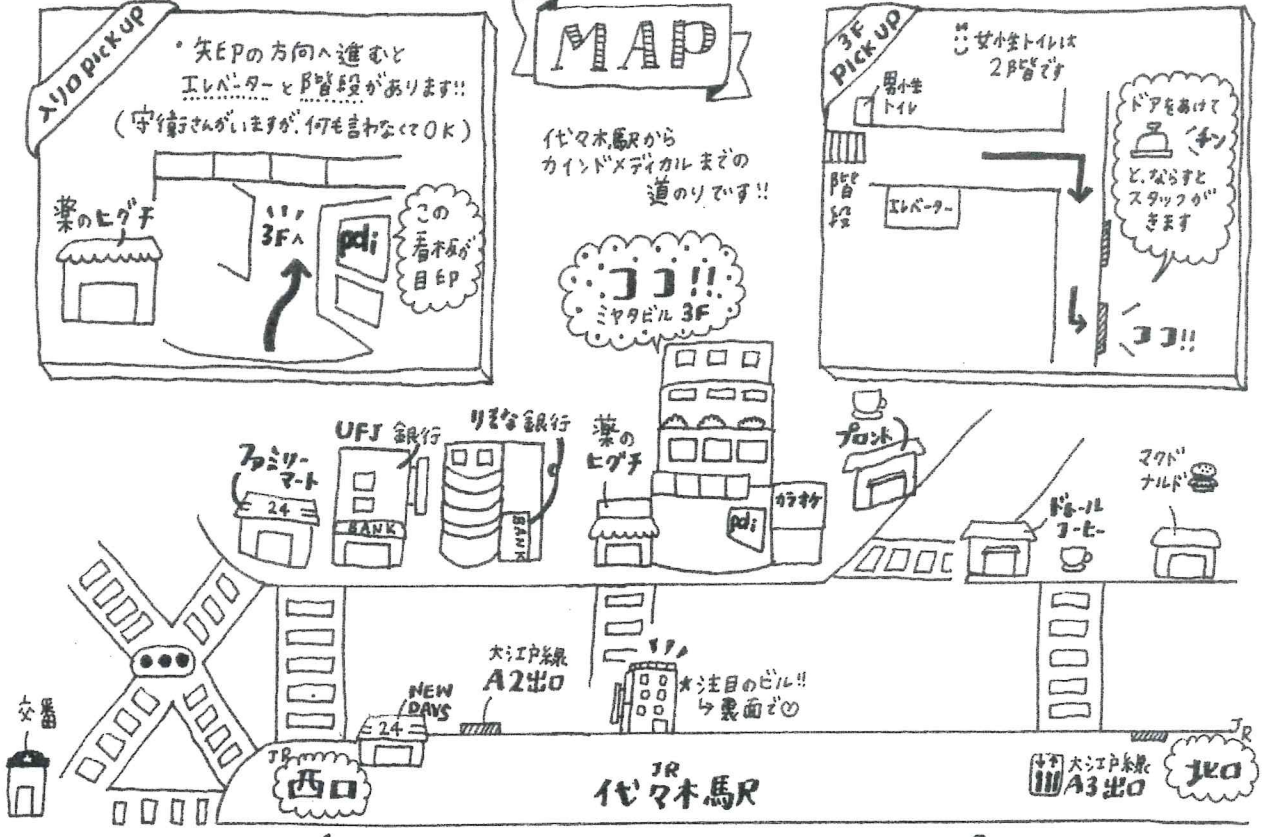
メリロPICK UP

・矢EPの方向へ進むと エレベーターと階段があります!!
(守衛さんがいますが、何も言わなくてOK)

薬のヒグチ

3Fへ

pdi

この看板が目印

MAP

代々木駅から カインドメディカルまでの 道のりです!!

ココ!!
ミヤタビル3F

3F PICK UP

女性トイレは 2階です

男性トイレ

階段

エレベーター

ドアをあけて チン と、ならすとスタッフがきます

ココ!!

ファミリーマート
24

UFJ銀行
BANK

りそな銀行
BANK

薬のヒグチ

pdi

カラオケ

プロント

ドトールコーヒー

マクドナルド

大江戸線 A2出口

NEW DAYS
24

★注目のビル!!
↳裏面で♡

交番

JR 西口

JR 代々木駅

大江戸線 A3出口

JR 北口